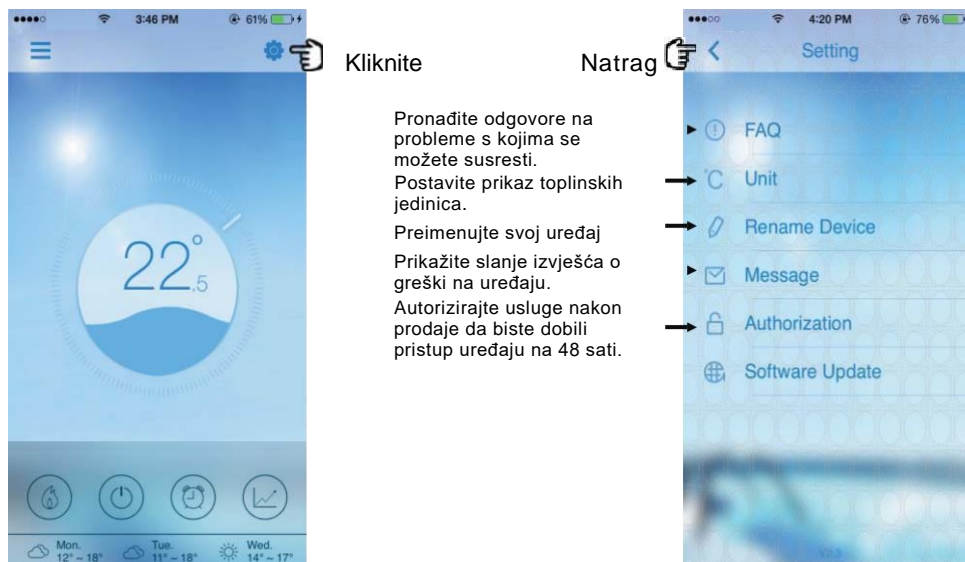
3:46 PM 61%

Kliknite

22°.5

Mon. 12° ~ 18°
Tue. 11° ~ 18°
Wed. 14° ~ 17°

Natrag

4:20 PM 76%

Setting

Pronađite odgovore na probleme s kojima se možete susresti.

FAQ

Postavite prikaz toplinskih jedinica.

°C Unit

Preimenujte svoj uređaj

Rename Device

Prikažite slanje izvješća o greški na uređaju.

Message

Autorizirajte usluge nakon prodaje da biste dobili pristup uređaju na 48 sati.

Authorization

Software Update

V2.3